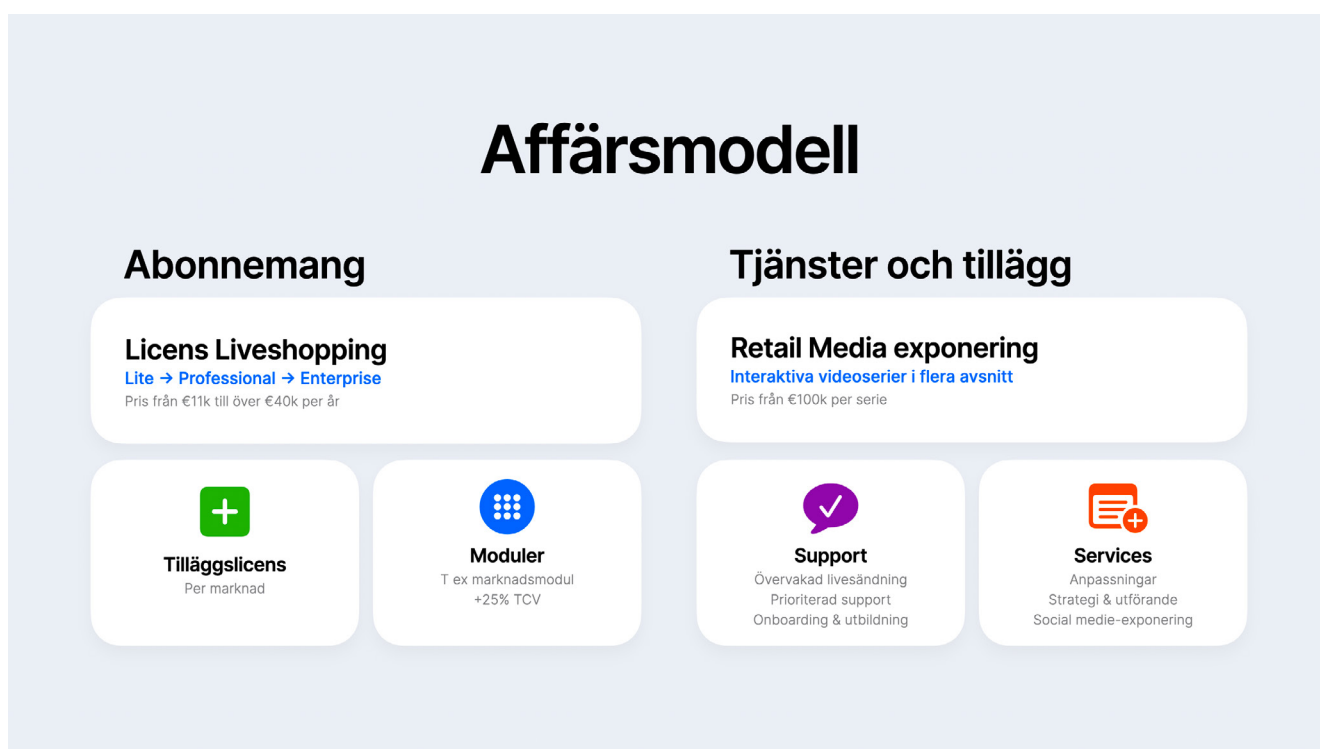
Affärsmodell

Abonnemang

Licens Liveshopping
Lite → Professional → Enterprise
Pris från €11k till över €40k per år

Tilläggslicens
Per marknad

Moduler
T ex marknadsmodul
+25% TCV

Tjänster och tillägg

Retail Media exponering
Interaktiva videoserier i flera avsnitt
Pris från €100k per serie

Support
Övervakad livesändning
Prioriterad support
Onboarding & utbildning

Services
Anpassningar
Strategi & utförande
Social medie-exponering